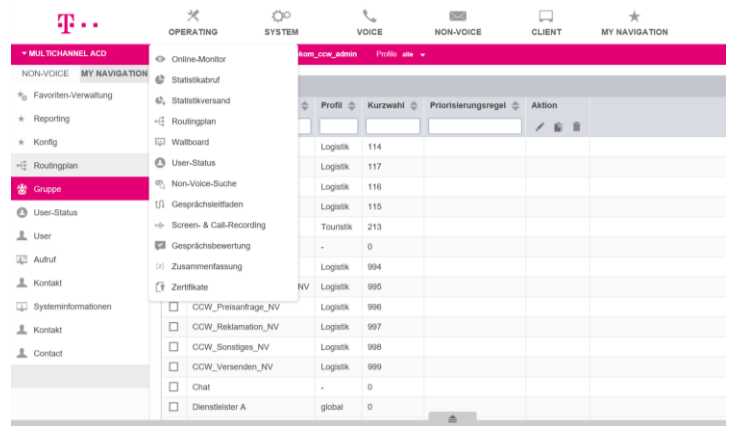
T · ·

OPERATING SYSTEM VOICE NON-VOICE CLIENT MY NAVIGATION

▾ MULTICHANNEL ACD

kom_ccw_admin Profile alle ▾

NON-VOICE MY NAVIGATION

Favoriten-Verwaltung
Reporting
Konfig
Routingplan
Gruppe
User-Status
User
Aufruf
Kontakt
Systeminformationen
Kontakt
Contact

Online-Monitor
Statistikabruf
Statistikversand
Routingplan
Wallboard
User-Status
Non-Voice-Suche
Gesprächsleitfaden
Screen- & Call-Recording
Gesprächsbewertung
Zusammenfassung
Zertifikate

| | | Profil | Kurzwahl | Priorisierungsregel | Aktion |
|---|---|---|---|---|---|
| | | Logistik | 114 | | |
| | | Logistik | 117 | | |
| | | Logistik | 116 | | |
| | | Logistik | 115 | | |
| | | Touristik | 213 | | |
| | | - | 0 | | |
| | | Logistik | 994 | | |
| | NV | Logistik | 995 | | |
| ☐ | CCW_Preisanfrage_NV | Logistik | 996 | | |
| ☐ | CCW_Reklamation_NV | Logistik | 997 | | |
| ☐ | CCW_Sonstiges_NV | Logistik | 998 | | |
| ☐ | CCW_Versenden_NV | Logistik | 999 | | |
| ☐ | Chat | - | 0 | | |
| ☐ | Dienstleister A | global | 0 | | |